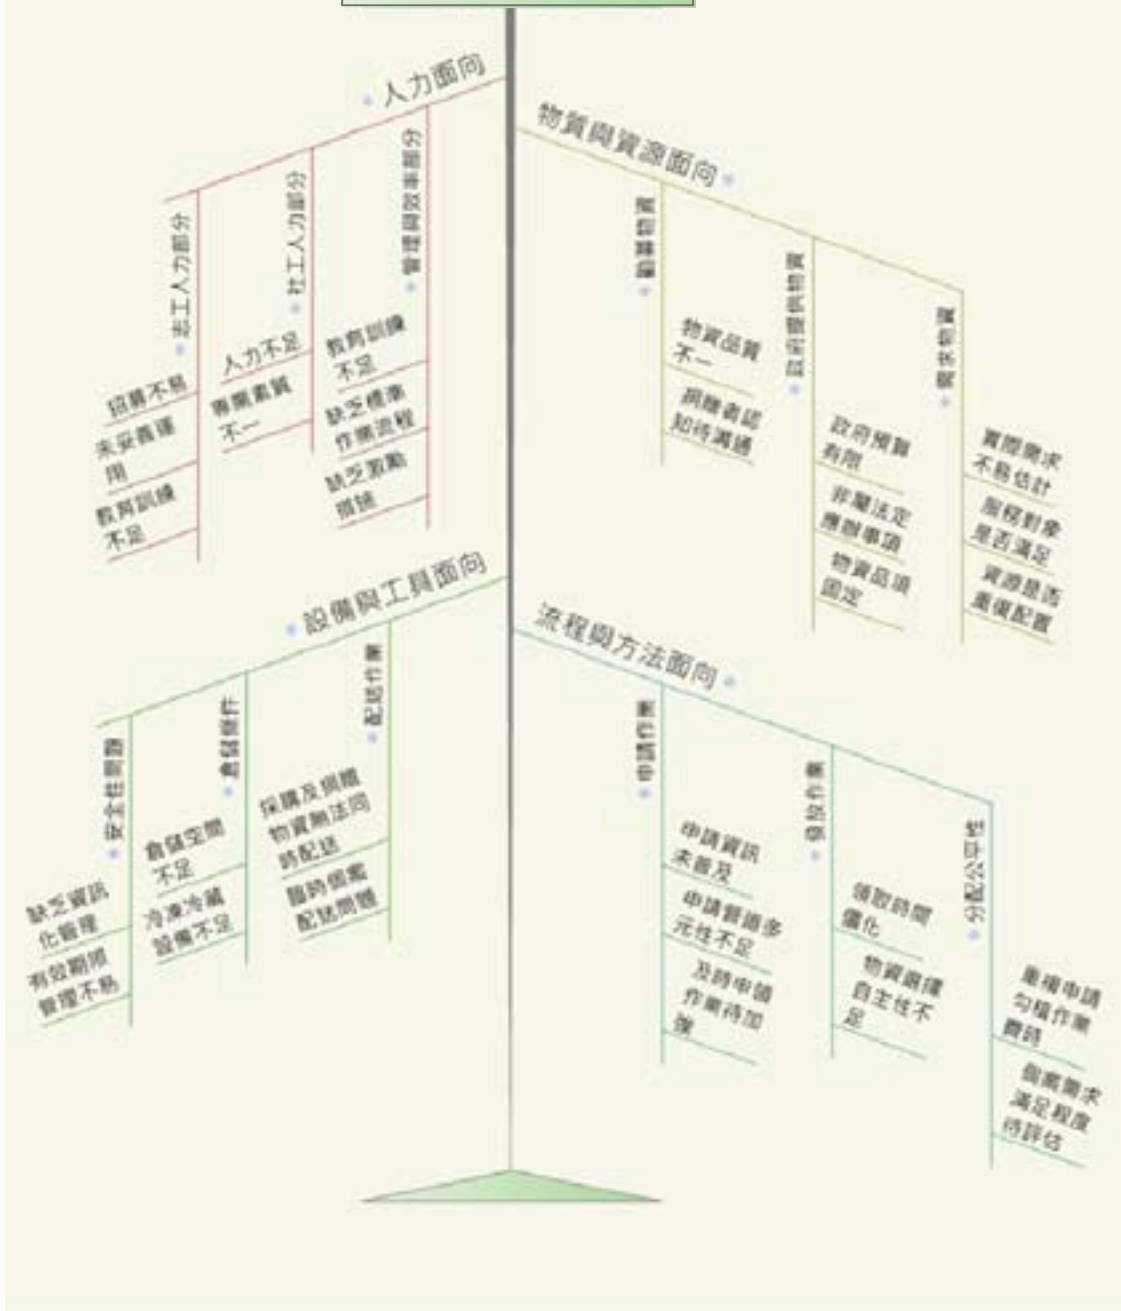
人力面向

志工人力部分
招募不易
未妥善運用
教育訓練不足

社工人力部分
人力不足
專業素質不一

管理與效率部分
教育訓練不足
缺乏標準作業流程
缺乏激勵措施

物質與資源面向

捐贈物資
物資品質不一
捐贈者認知待溝通

政府提供物資
政府預算有限
非屬法定應辦事項
物資品項固定

需求物資
實際需求不易估計
服務對象是否滿足
資源是否重復配置

設備與工具面向

安全性問題
缺乏資訊化管理
有效期限管理不易

倉儲條件
倉儲空間不足
冷凍冷藏設備不足

配送作業
採購及捐贈物資無法同時配送
臨時個案配送問題

流程與方法面向

申請作業
申請資訊未普及
申請管道多元性不足
及時申領作業待加強

發放作業
領取時間僵化
物資選擇自主性不足

分配公平性
重複申請勾稽作業費時
個案需求滿足程度待評估